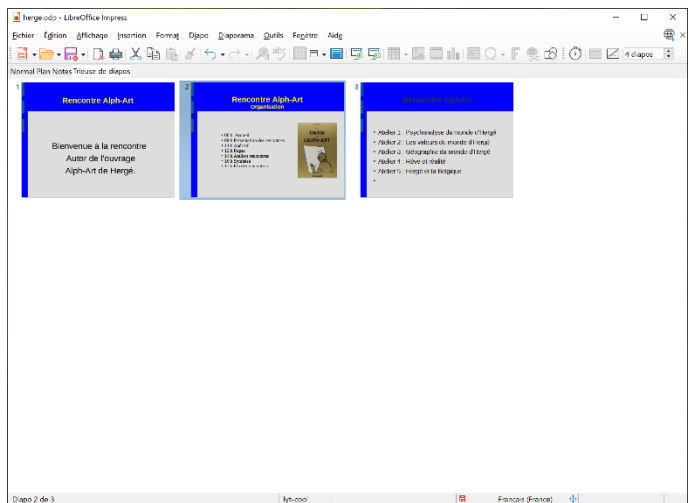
hergé.odp - LibreOffice Impress

Fichier Édition Affichage Insertion Format Diapo Diaporama Outils Fenêtre Aide

4 diapos

Normal Plan Notes Trieuse de diapos

1

Rencontre Alph-Art

Bienvenue à la rencontre Autor de l'ouvrage Alph-Art de Hergé.

2

Rencontre Alph-Art
Organisation

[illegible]

TINTIN
ALPH-ART

3

Rencontre Alph-Art

• Atelier 1 : Psychanalyse du monde d'Hergé
• Atelier 2 : Les voitures du monde d'Hergé
• Atelier 3 : Géographie du monde d'Hergé
• Atelier 4 : Rêve et réalité
• Atelier 5 : Hergé et la Belgique
•

Diapo 2 de 3
lyt-cool
Français (France)